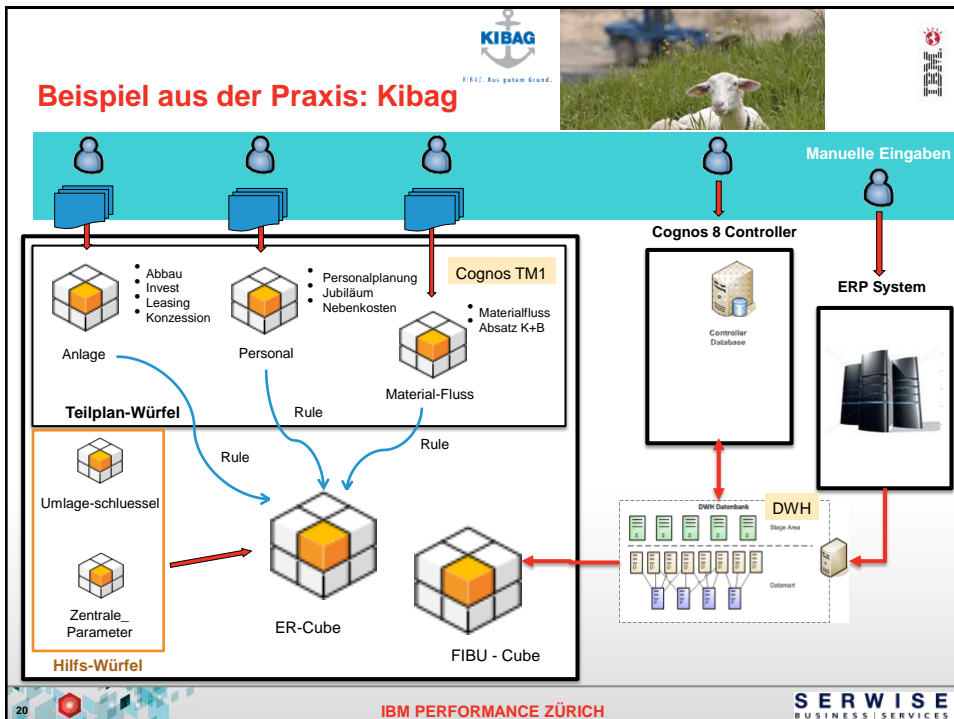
KIBAG

KIBAG. Aus gutem Grund.

IBM

Beispiel aus der Praxis: Kibag

Manuelle Eingaben

Cognos 8 Controller

ERP System

Cognos TM1

- Abbau
- Invest
- Leasing
- Konzession

- Personalplanung
- Jubiläum
- Nebenkosten

- Materialfluss
- Absatz K+B

Anlage

Personal

Material-Fluss

Teilplan-Würfel

Rule

Rule

Rule

Controller Database

Umlage-schluessel

Zentrale_ Parameter

Hilfs-Würfel

ER-Cube

FIBU - Cube

DWH

DWH Datenbank

Stage Area

Datamart

20

IBM PERFORMANCE ZÜRICH

SERWISE BUSINESS | SERVICES